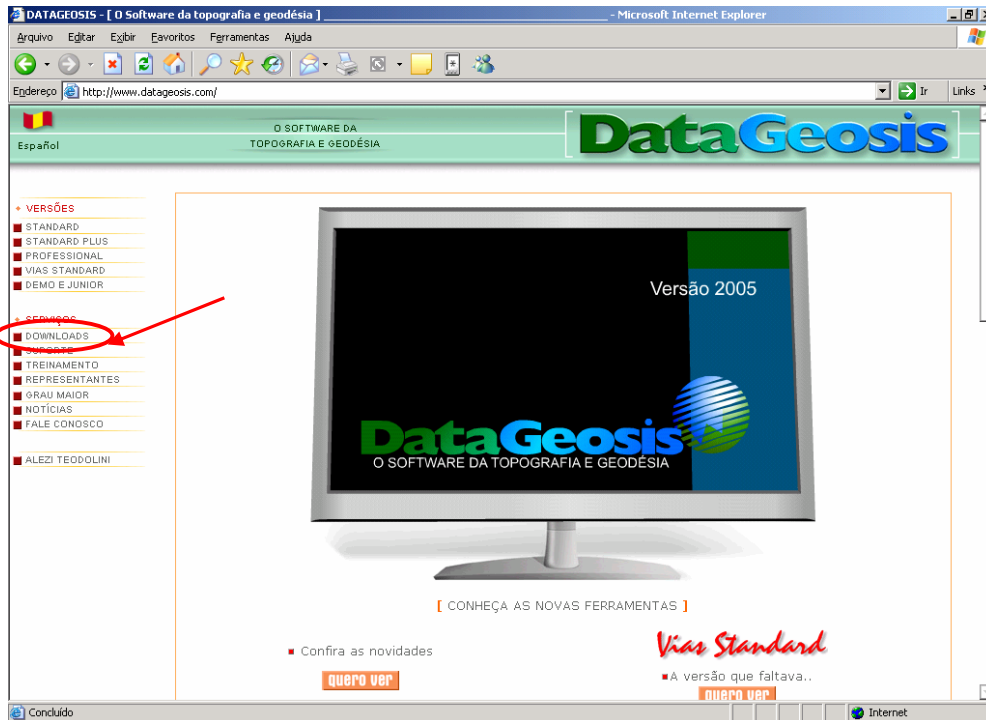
DATAGEOSIS - [ O Software da topografia e geodésia ] - Microsoft Internet Explorer

Arquivo Editar Exibir Favoritos Ferramentas Ajuda

Endereço http://www.datageosis.com/ Ir Links

Español

O SOFTWARE DA TOPOGRAFIA E GEODÉSIA

DataGeosis

+ VERSÕES
STANDARD
STANDARD PLUS
PROFESSIONAL
VIAS STANDARD
DEMO E JUNIOR

+ SERVIÇOS
DOWNLOADS
SUPORTE
TREINAMENTO
REPRESENTANTES
GRAU MAIOR
NOTÍCIAS
FALE CONOSCO

ALEZI TEODOLINI

Versão 2005

DataGeosis
O SOFTWARE DA TOPOGRAFIA E GEODÉSIA

[ CONHEÇA AS NOVAS FERRAMENTAS ]

Confira as novidades
quero ver

Vias Standard
A versão que faltava..
quero ver

Concluído
Internet